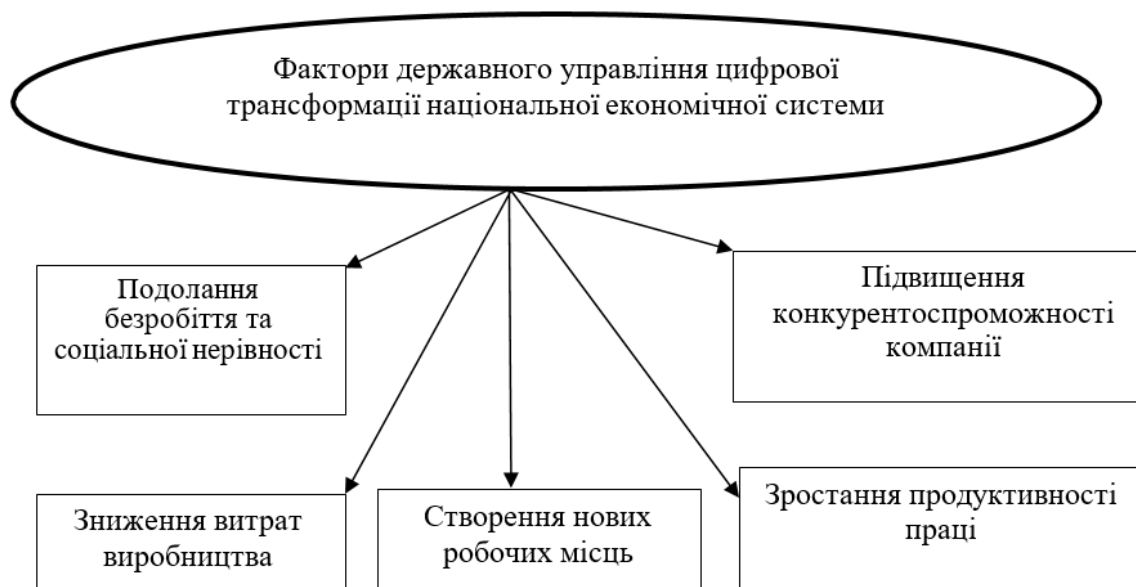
Фактори державного управління цифрової трансформації національної економічної системи

Подолання безробіття та соціальної нерівності

Підвищення конкурентоспроможності компанії

Зниження витрат виробництва

Створення нових робочих місць

Зростання продуктивності праці